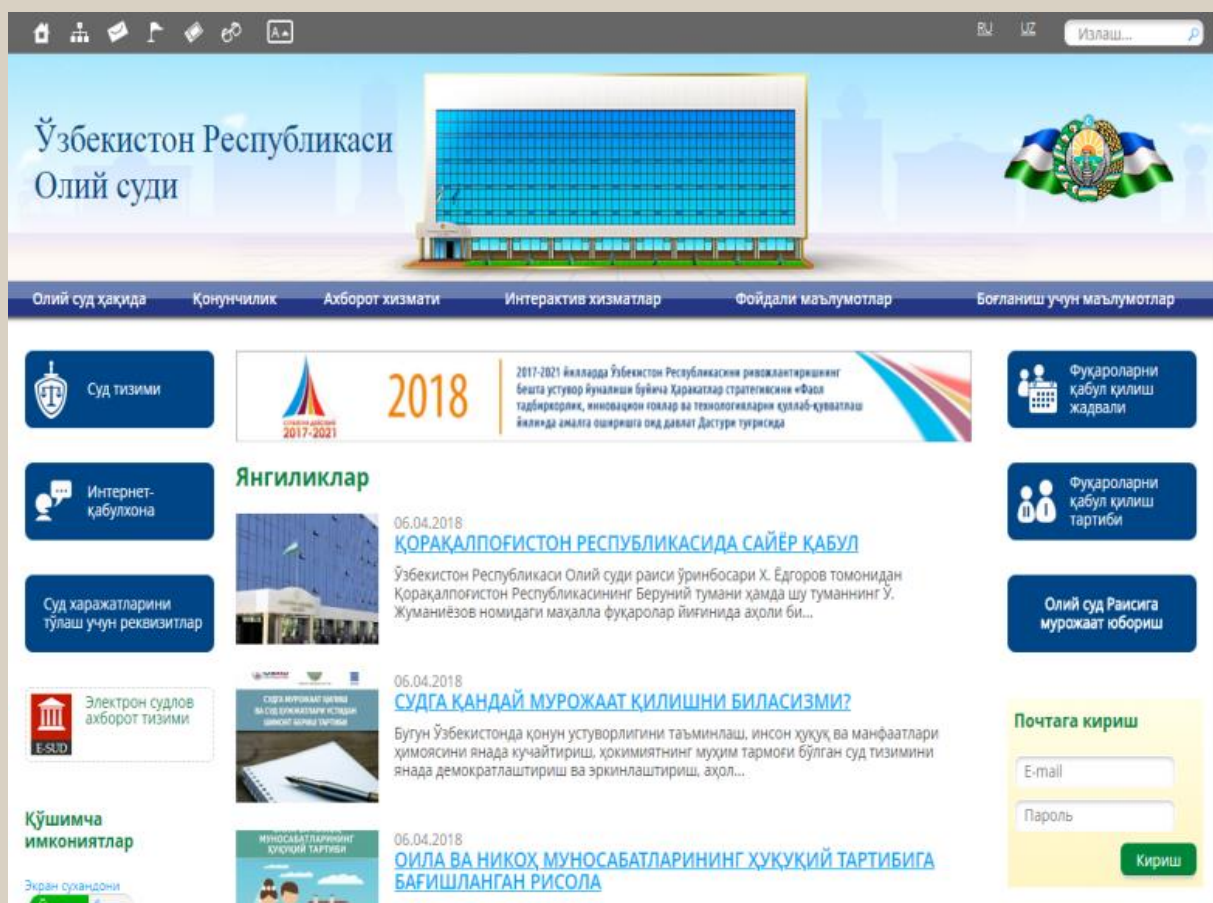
RU UZ Излаш...

Ўзбекистон Республикаси Олий суди

Олий суд ҳақида | Қонунчилик | Ахборот хизмати | Интерактив хизматлар | Фойдали маълумотлар | Боғланиш учун маълумотлар

Суд тизими

Интернет-қабулхона

Суд харажатларини тўлаш учун реквизитлар

Электрон судлов ахборот тизими

E-SUD

Қўшимча имкониятлар

Экран суҳандони

2017-2021

2018

2017-2021 йилларда Ўзбекистон Республикасини ривожлантиришнинг бешта устувор йўналиши бўйича Ҳаракатлар стратегиясини «Фаол тадбиркорлик, инновацион ғоялар ва технологияларни қўллаб-қувватлаш йили»да амалга оширишга оид давлат Дастури тўғрисида

Янгиликлар

06.04.2018
ҚОРАҚАЛПОҒИСТОН РЕСПУБЛИКАСИДА САЙЁР ҚАБУЛ
Ўзбекистон Республикаси Олий суди раиси ўринбосари Х. Ёдгоров томонидан Қорақалпоғистон Республикасининг Беруний тумани ҳамда шу туманнинг Ў. Жуманиёзов номидаги маҳалла фуқаролар йиғинида аҳоли би...

06.04.2018
СУДГА ҚАНДАЙ МУРОЖААТ ҚИЛИШНИ БИЛАСИЗМИ?
Бугун Ўзбекистонда қонун устуворлигини таъминлаш, инсон ҳуқуқ ва манфаатлари ҳимоясини янада кучайтириш, ҳокимиятнинг муҳим тармоғи бўлган суд тизимини янада демократлаштириш ва эркинлаштириш, аҳол...

06.04.2018
ОИЛА ВА НИКОҲ МУНОСАБАТЛАРИНИНГ ҲУҚУҚИЙ ТАРТИБИГА БАҒИШЛАНГАН РИСОЛА

Фуқароларни қабул қилиш жадвали

Фуқароларни қабул қилиш тартиби

Олий суд Раисига мурожаат юбориш

Почтага кириш

E-mail

Пароль

Кириш